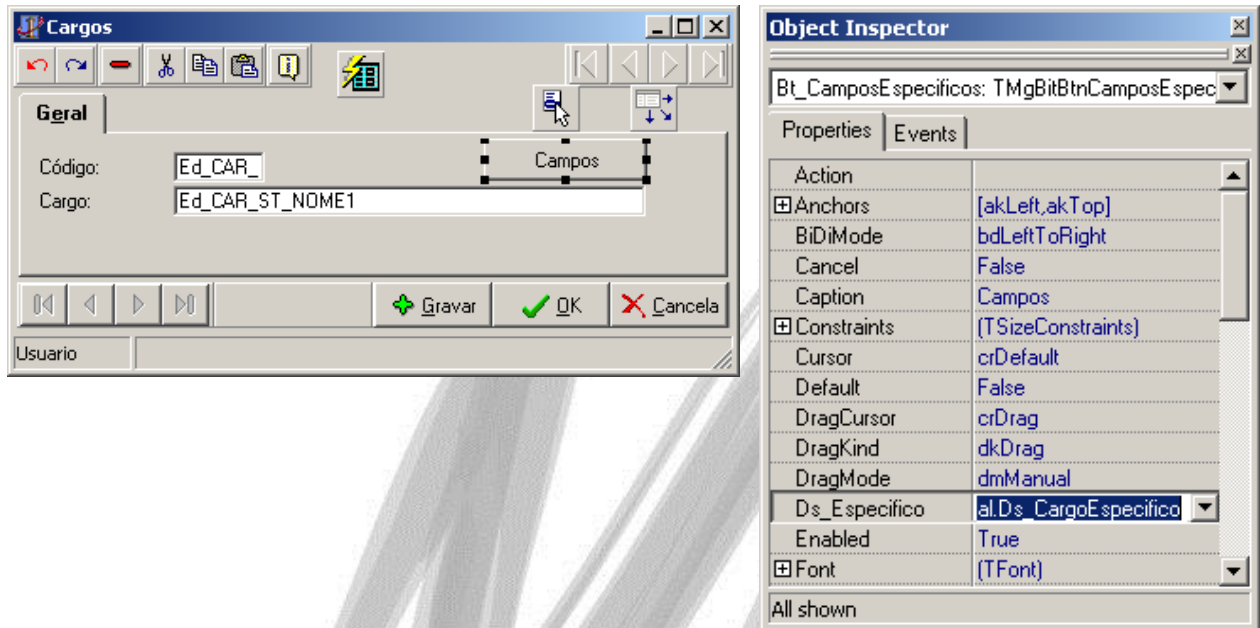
Cargos

Geral

Código: Ed_CAR_

Campos

Cargo: Ed_CAR_ST_NOME1

Gravar
OK
Cancela

Usuario

Object Inspector

Bt_CamposEspecificos: TMgBitBtnCamposEspec

Properties
Events

| Action | |
|---|---|
| ⊞Anchors | [akLeft,akTop] |
| BiDiMode | bdLeftToRight |
| Cancel | False |
| Caption | Campos |
| ⊞Constraints | (TSizeConstraints) |
| Cursor | crDefault |
| Default | False |
| DragCursor | crDrag |
| DragKind | dkDrag |
| DragMode | dmManual |
| Ds_Especifico | al.Ds_CargoEspecifico |
| Enabled | True |
| ⊞Font | (TFont) |

All shown